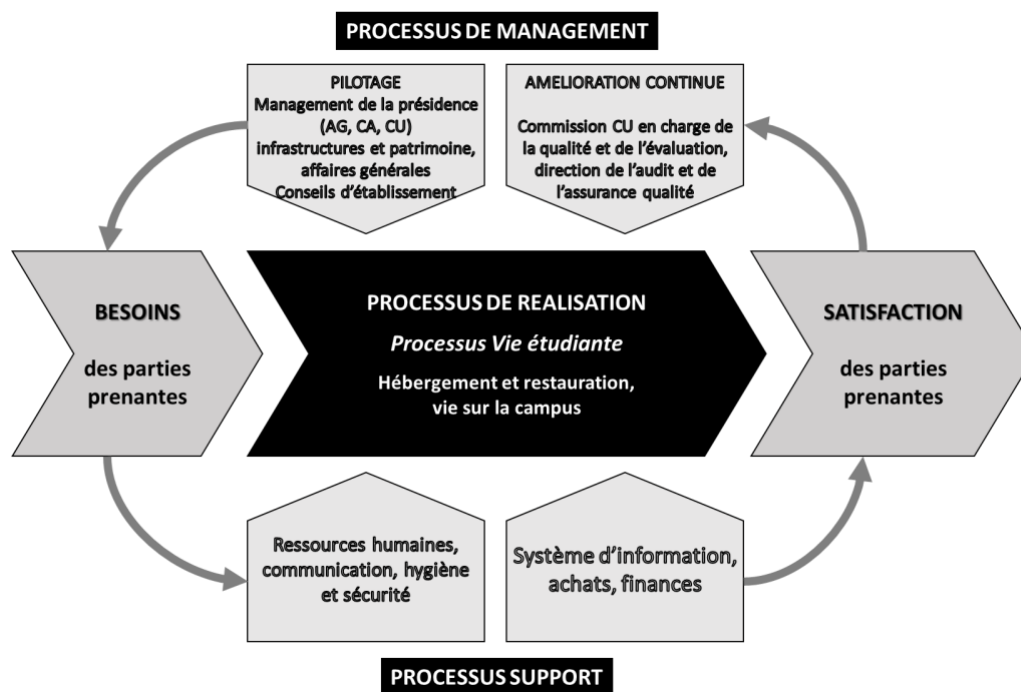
PROCESSUS DE MANAGEMENT

PILOTAGE
Management de la présidence (AG, CA, CU) infrastructures et patrimoine, affaires générales Conseils d'établissement

AMELIORATION CONTINUE
Commission CU en charge de la qualité et de l'évaluation, direction de l'audit et de l'assurance qualité

BESOINS
des parties prenantes

PROCESSUS DE REALISATION
Processus Vie étudiante
Hébergement et restauration, vie sur la campus

SATISFACTION
des parties prenantes

Ressources humaines, communication, hygiène et sécurité

Système d'information, achats, finances

PROCESSUS SUPPORT